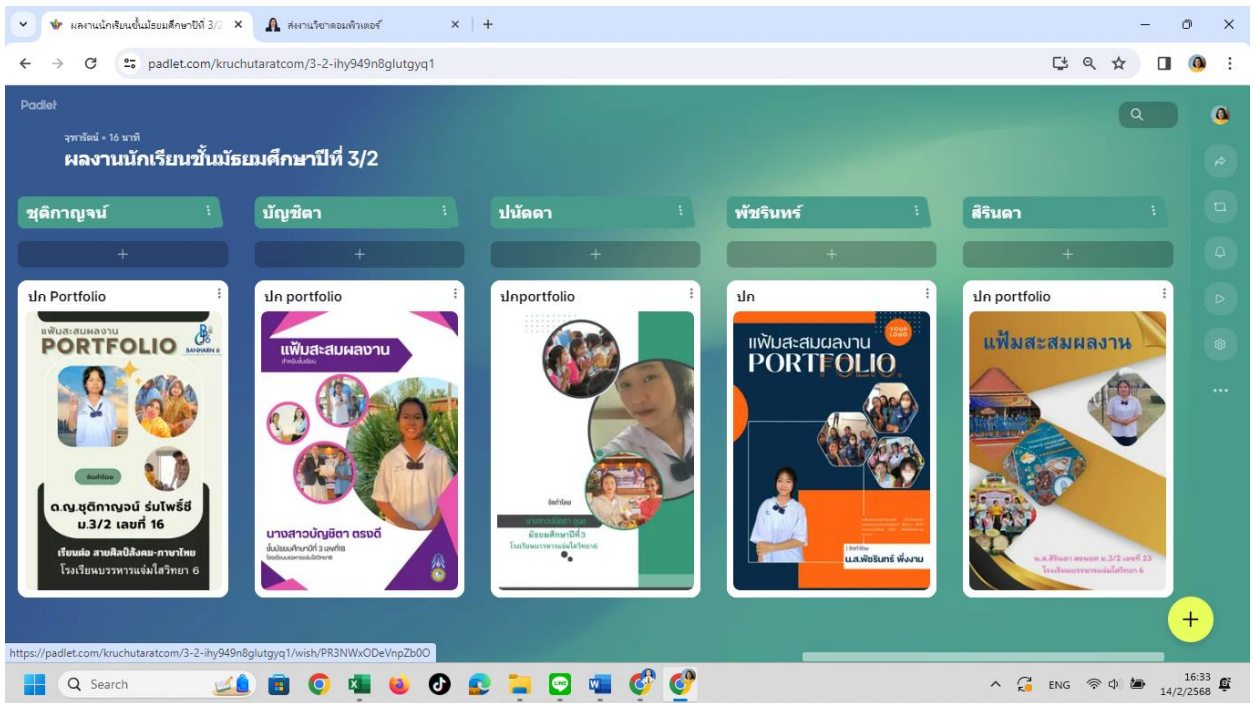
ผลงานนักเรียนชั้นมัธยมศึกษาปีที่ 3/2 ×
ส่งงานวิชาคอมพิวเตอร์ ×

padlet.com/kruchutaratcom/3-2-ihy949n8glutgyq1

Padlet

จุฑารัตน์ • 16 นาที
ผลงานนักเรียนชั้นมัธยมศึกษาปีที่ 3/2

ชุติกาญจน์
+
ปก Portfolio
แฟ้มสะสมผลงาน
PORTFOLIO
BANHARN 6
จัดทำโดย
ด.ญ.ชุติกาญจน์ ร่มโพธิ์ชี
ม.3/2 เลขที่ 16
เรียนต่อ สายศิลป์สังคม-ภาษาไทย
โรงเรียนบรรหารแจ่มใสวิทยา 6

บัญชิตา
+
ปก portfolio
แฟ้มสะสมผลงาน
นางสาวบัญชิตา ตรงดี
ชั้นมัธยมศึกษาปีที่ 3 เลขที่8

ปนัดดา
+
ปกportfolio
จัดทำโดย
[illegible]
มัธยมศึกษาปีที่3
โรงเรียนบรรหารแจ่มใสวิทยา6

พัชรินทร์
+
ปก
YOUR LOGO
แฟ้มสะสมผลงาน
PORTFOLIO
จัดทำโดย
น.ส.พัชรินทร์ พึ่งงาม

สิรินดา
+
ปก portfolio
แฟ้มสะสมผลงาน
น.ส.สิรินดา สอนนท ม.3/2 เลขที่ 23
โรงเรียนบรรหารแจ่มใสวิทยา 6

https://padlet.com/kruchutaratcom/3-2-ihy949n8glutgyq1/wish/PR3NWxODeVnpZb0O

Search
ENG
16:33
14/2/2568